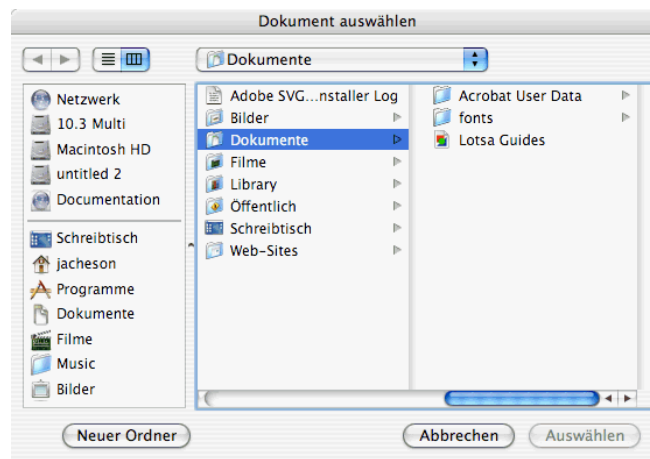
Dokument auswählen

Dokumente

Netzwerk
10.3 Multi
Macintosh HD
untitled 2
Documentation

Schreibtisch
jacheson
Programme
Dokumente
Filme
Music
Bilder

Adobe SVG...nstaller Log
Bilder
Dokumente
Filme
Library
Öffentlich
Schreibtisch
Web-Sites

Acrobat User Data
fonts
Lotsa Guides

Neuer Ordner
Abbrechen
Auswählen